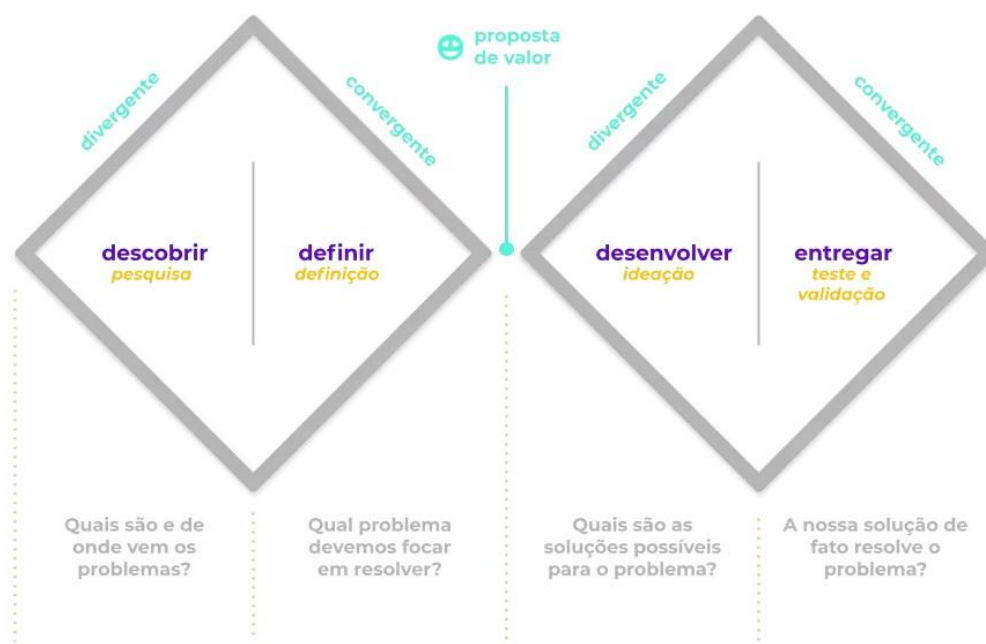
proposta de valor

divergente

convergente

descobrir
pesquisa

definir
definição

divergente

convergente

desenvolver
ideação

entregar
teste e validação

Quais são e de onde vem os problemas?

Qual problema devemos focar em resolver?

Quais são as soluções possíveis para o problema?

A nossa solução de fato resolve o problema?